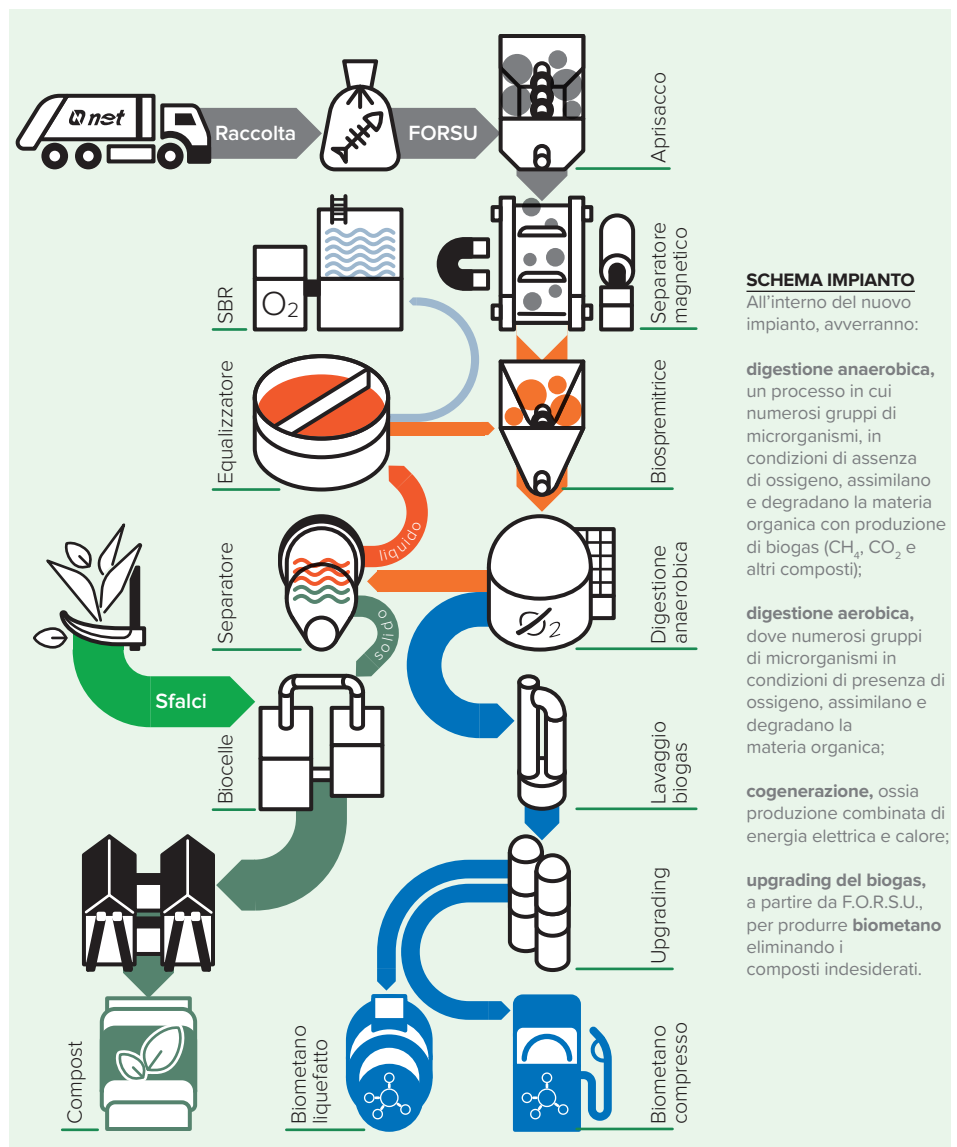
net

Raccolta

FORSU

Aprisacco

SBR

$O_2$

Separatore magnetico

Equalizzatore

Biospremitrice

liquido

Separatore

Digestione anaerobica

$O_2$

solido

Sfalci

Biocelle

Lavaggio biogas

Upgrading

Compost

Biometano liquefatto

Biometano compresso

SCHEMA IMPIANTO
All'interno del nuovo impianto, avverranno:

digestione anaerobica, un processo in cui numerosi gruppi di microrganismi, in condizioni di assenza di ossigeno, assimilano e degradano la materia organica con produzione di biogas ($CH_4$, $CO_2$ e altri composti);

digestione aerobica, dove numerosi gruppi di microrganismi in condizioni di presenza di ossigeno, assimilano e degradano la materia organica;

cogenerazione, ossia produzione combinata di energia elettrica e calore;

upgrading del biogas, a partire da F.O.R.S.U., per produrre biometano eliminando i composti indesiderati.